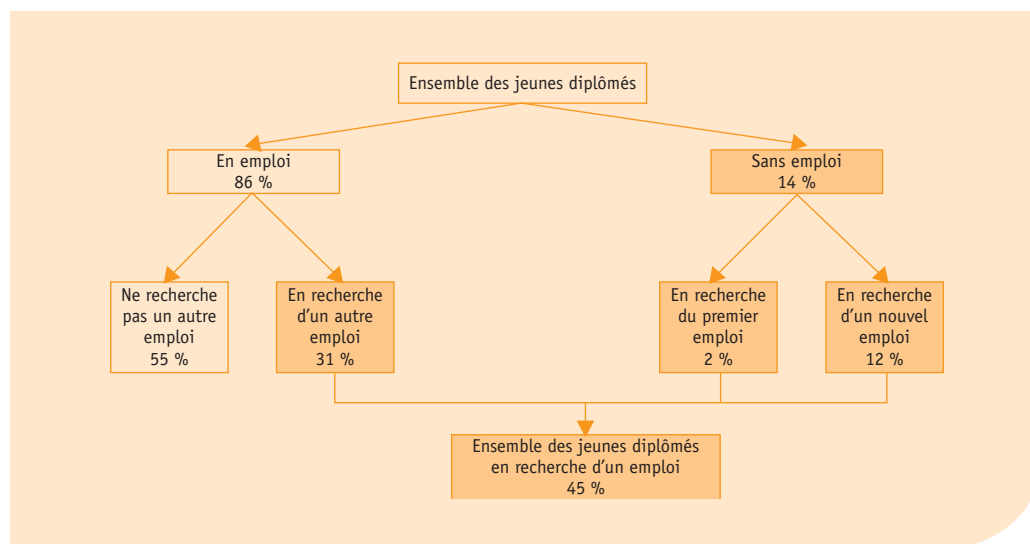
Ensemble des jeunes diplômés

En emploi
86 %

Sans emploi
14 %

Ne recherche pas un autre emploi
55 %

En recherche d'un autre emploi
31 %

En recherche du premier emploi
2 %

En recherche d'un nouvel emploi
12 %

Ensemble des jeunes diplômés en recherche d'un emploi
45 %